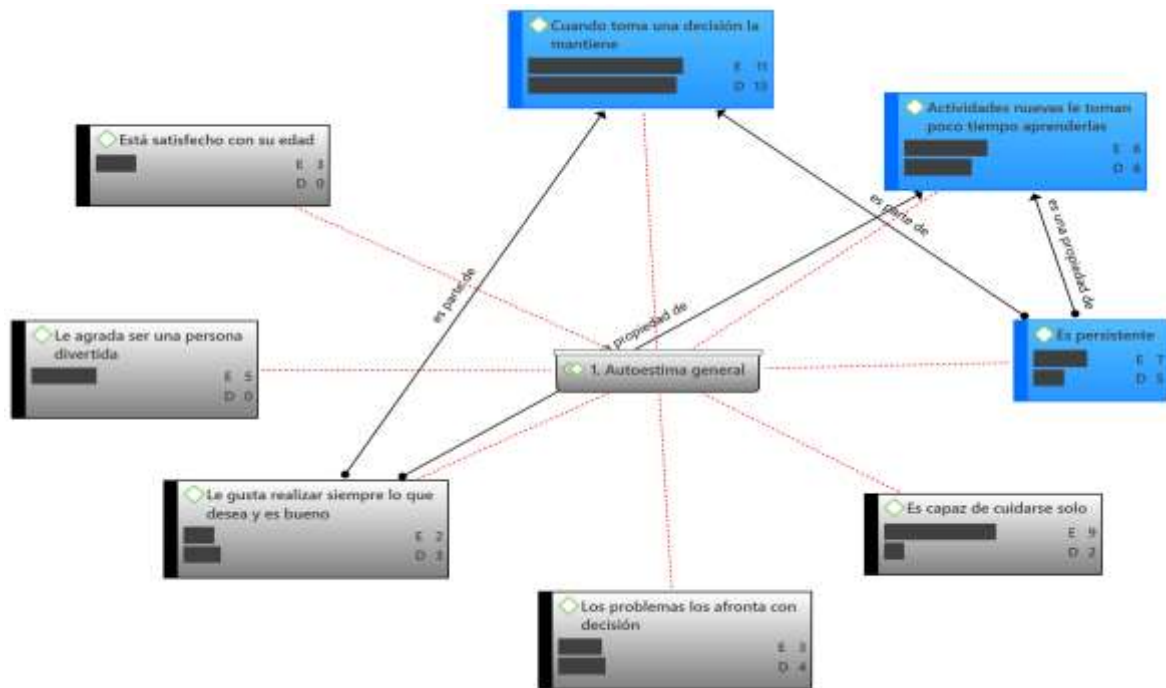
Cuando toma una decisión la mantiene
E 11
D 13

Está satisfecho con su edad
E 3
D 0

Actividades nuevas le toman poco tiempo aprenderlas
E 6
D 6

es parte de

es una propiedad de

es parte de

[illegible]a propiedad de

Le agrada ser una persona divertida
E 5
D 0

1. Autoestima general

Es persistente
E 7
D 5

Le gusta realizar siempre lo que desea y es bueno
E 2
D 3

Es capaz de cuidarse solo
E 9
D 2

Los problemas los afronta con decisión
E 3
D 4